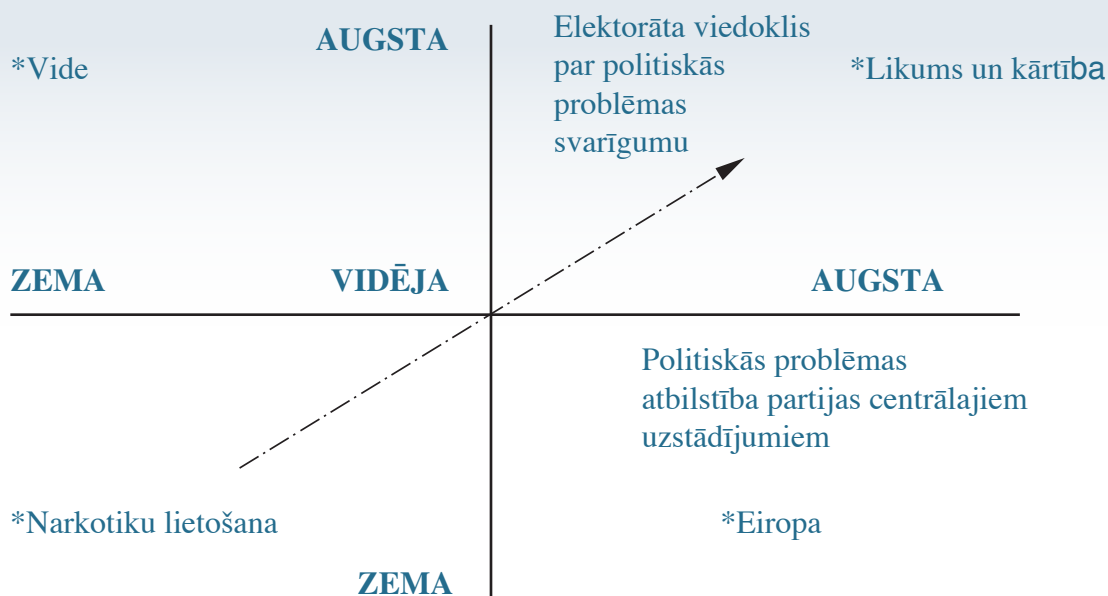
AUGSTA

*Vide

Elektorāta viedoklis par politiskās problēmas svarīgumu

*Likums un kārtība

ZEMA

VIDĒJA

AUGSTA

Politiskās problēmas atbilstība partijas centrālajiem uzstādījumiem

*Narkotiku lietošana

*Eiropa

ZEMA